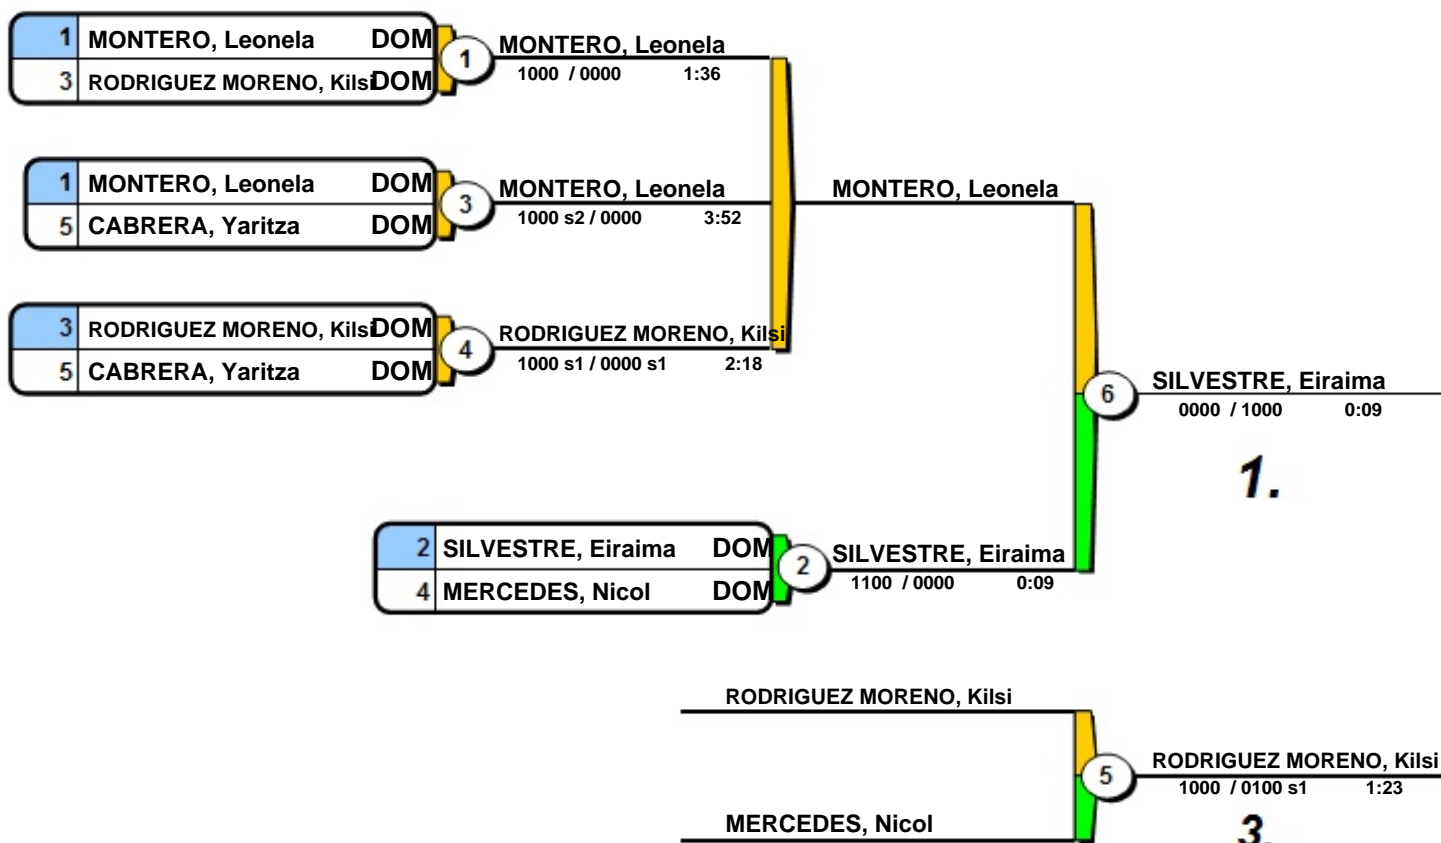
1 MONTERO, Leonela DOM
3 RODRIGUEZ MORENO, Kilsi DOM
1
MONTERO, Leonela
1000 / 0000 1:36

1 MONTERO, Leonela DOM
5 CABRERA, Yaritza DOM
3
MONTERO, Leonela
1000 s2 / 0000 3:52

3 RODRIGUEZ MORENO, Kilsi DOM
5 CABRERA, Yaritza DOM
4
RODRIGUEZ MORENO, Kilsi
1000 s1 / 0000 s1 2:18

MONTERO, Leonela

6
SILVESTRE, Eiraima
0000 / 1000 0:09

1.

2 SILVESTRE, Eiraima DOM
4 MERCEDES, Nicol DOM
2
SILVESTRE, Eiraima
1100 / 0000 0:09

RODRIGUEZ MORENO, Kilsi
5
RODRIGUEZ MORENO, Kilsi
1000 / 0100 s1 1:23
MERCEDES, Nicol
3.